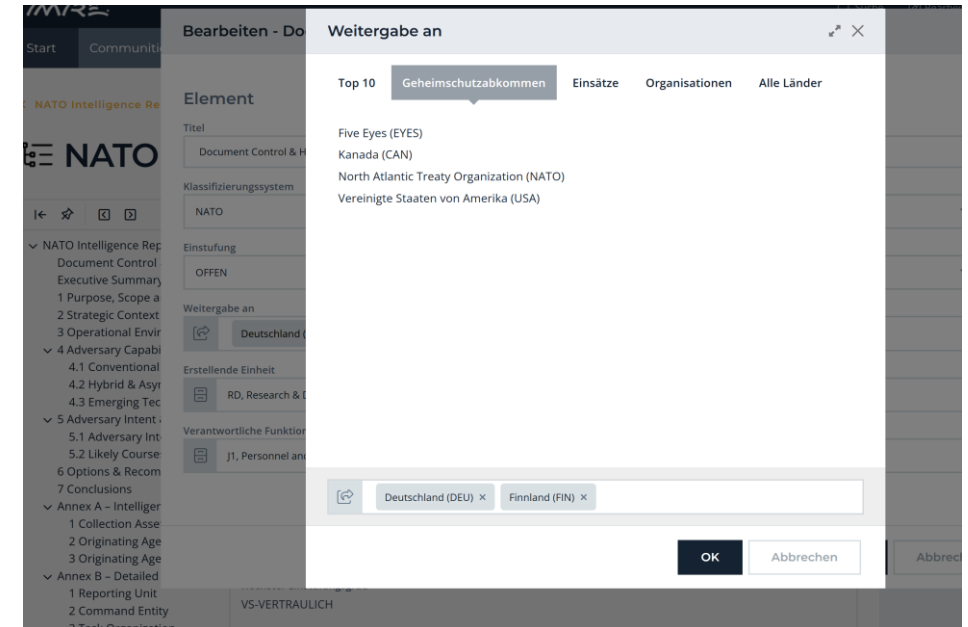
Start Communit

NATO Intelligence Re

NATO

NATO Intelligence Rep
Document Control
Executive Summary
1 Purpose, Scope a
2 Strategic Context
3 Operational Envir
4 Adversary Capabi
4.1 Conventional
4.2 Hybrid & Asy
4.3 Emerging Tec
5 Adversary Intent
5.1 Adversary Int
5.2 Likely Course
6 Options & Recom
7 Conclusions
Annex A – Intelliger
1 Collection Asse
2 Originating Age
3 Originating Age
Annex B – Detailed
1 Reporting Unit
2 Command Entity

Bearbeiten - Do

Element

Titel
Document Control & H

Klassifizierungssystem
NATO

Einstufung
OFFEN

Weitergabe an
Deutschland (

Erstellende Einheit
RD, Research & D

Verantwortliche Funktion
J1, Personnel and

VS-VERTRAULICH

Weitergabe an

Top 10 Geheimschutzabkommen Einsätze Organisationen Alle Länder

Five Eyes (EYES)
Kanada (CAN)
North Atlantic Treaty Organization (NATO)
Vereinigte Staaten von Amerika (USA)

Deutschland (DEU) × Finnland (FIN) ×

OK Abbrechen

Abbrec